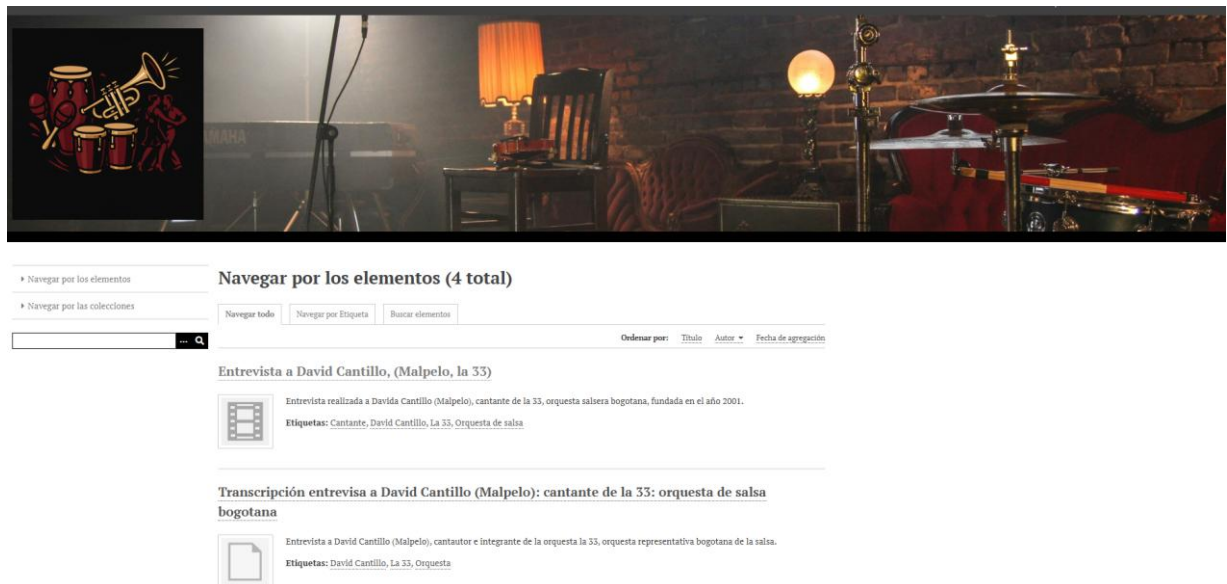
YAMAHA

▸ Navegar por los elementos

▸ Navegar por las colecciones

Navegar por los elementos (4 total)

Navegar todo | Navegar por Etiqueta | Buscar elementos

Ordenar por: Título Autor ▾ Fecha de agregación

Entrevista a David Cantillo, (Malpelo, la 33)

Entrevista realizada a Davida Cantillo (Malpelo), cantante de la 33, orquesta salsera bogotana, fundada en el año 2001.

Etiquetas: Cantante, David Cantillo, La 33, Orquesta de salsa

Transcripción entrevisa a David Cantillo (Malpelo): cantante de la 33: orquesta de salsa bogotana

Entrevista a David Cantillo (Malpelo), cantautor e integrante de la orquesta la 33, orquesta representativa bogotana de la salsa.

Etiquetas: David Cantillo, La 33, Orquesta